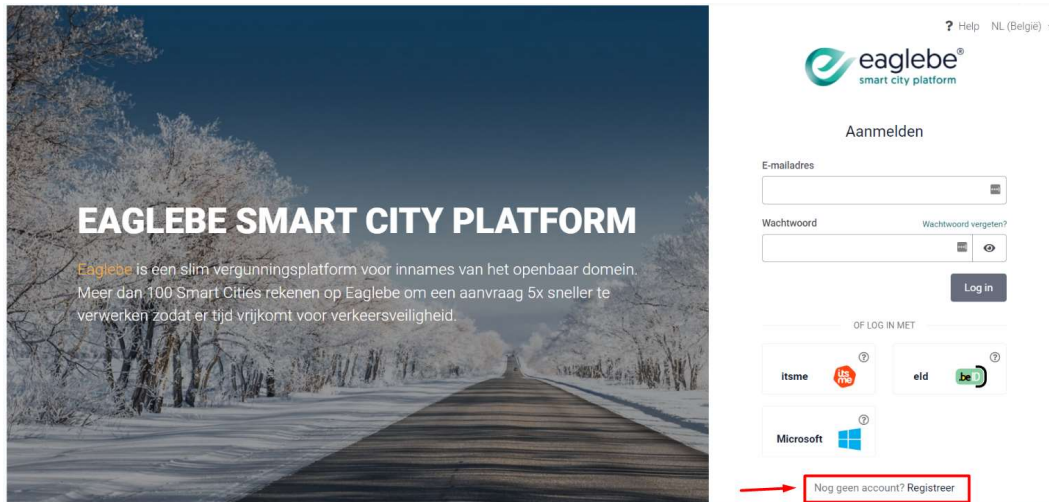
EAGLEBE SMART CITY PLATFORM

Eaglebe is een slim vergunningsplatform voor innames van het openbaar domein. Meer dan 100 Smart Cities rekenen op Eaglebe om een aanvraag 5x sneller te verwerken zodat er tijd vrijkomt voor verkeersveiligheid.

? Help NL (België)

eaglebe®
smart city platform

Aanmelden

E-mailadres

Wachtwoord

Wachtwoord vergeten?

Log in

OF LOG IN MET

itsme

its me

eId

.be

Microsoft

Nog geen account? Registreer